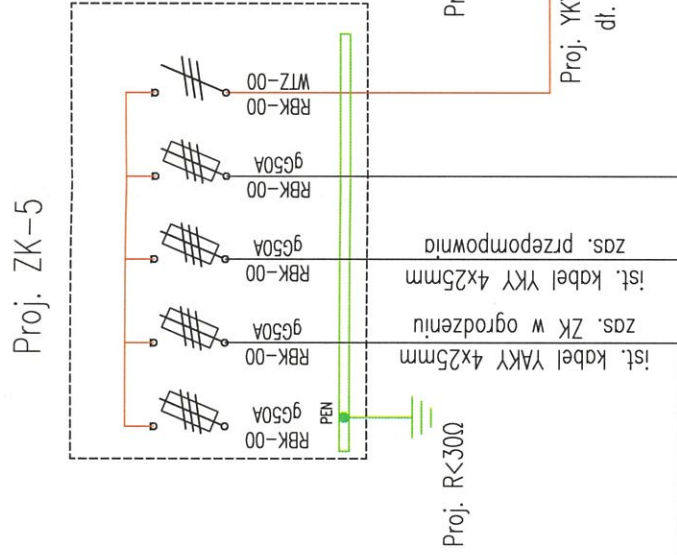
Proj. ZK-5

WTZ-00
RBK-00

gG50A
RBK-00

gG50A
RBK-00

gG50A
RBK-00

gG50A
RBK-00

PEN

Proj. R<30Ω

zas. przepompownia
ist. kabel YKY 4x25mm

zas. ZK w ogrodzeniu
ist. kabel YAKY 4x25mm

Proj. YK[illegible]
dł.

Pr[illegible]